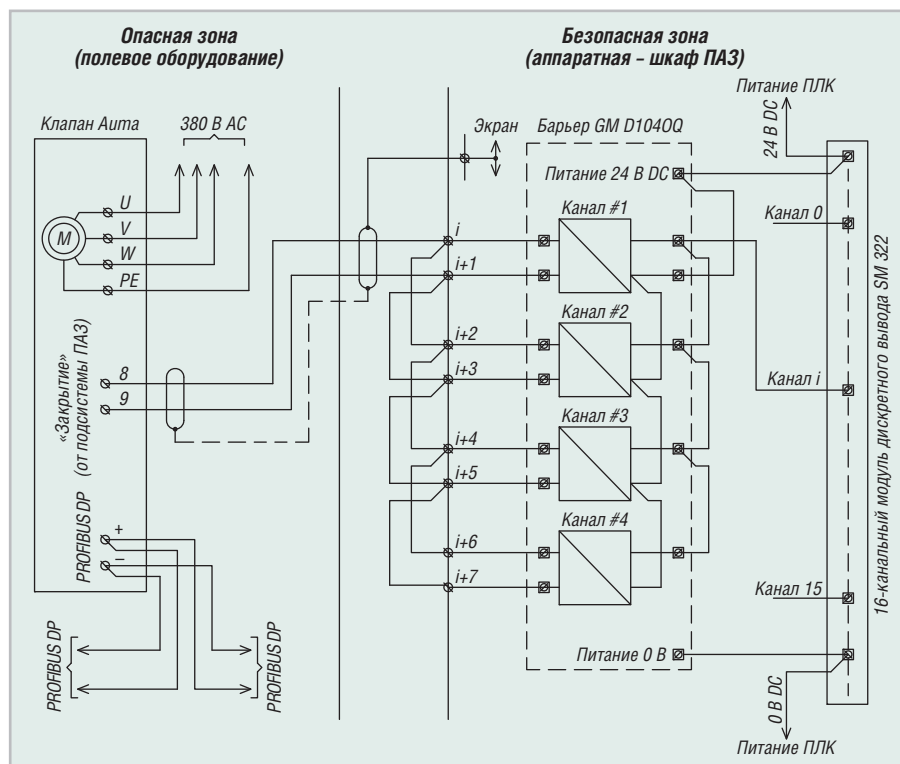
Опасная зона
(полевое оборудование)

Безопасная зона
(аппаратная – шкаф ПАЗ)

Питание ПЛК

24 В DC

Клапан Auma

380 В AC

Экран

Барьер GM D1040Q

Питание 24 В DC

U

V

W

PE

M

Канал #1

Канал 0

i

i+1

Канал #2

i+2

i+3

«Закрытие»
(от подсистемы ПАЗ)

8

9

Канал i

Канал #3

i+4

i+5

Канал #4

i+6

i+7

PROFIBUS DP

+

–

Канал 15

Питание 0 В

PROFIBUS DP

PROFIBUS DP

0 В DC

Питание ПЛК

16-канальный модуль дискретного вывода SM 322